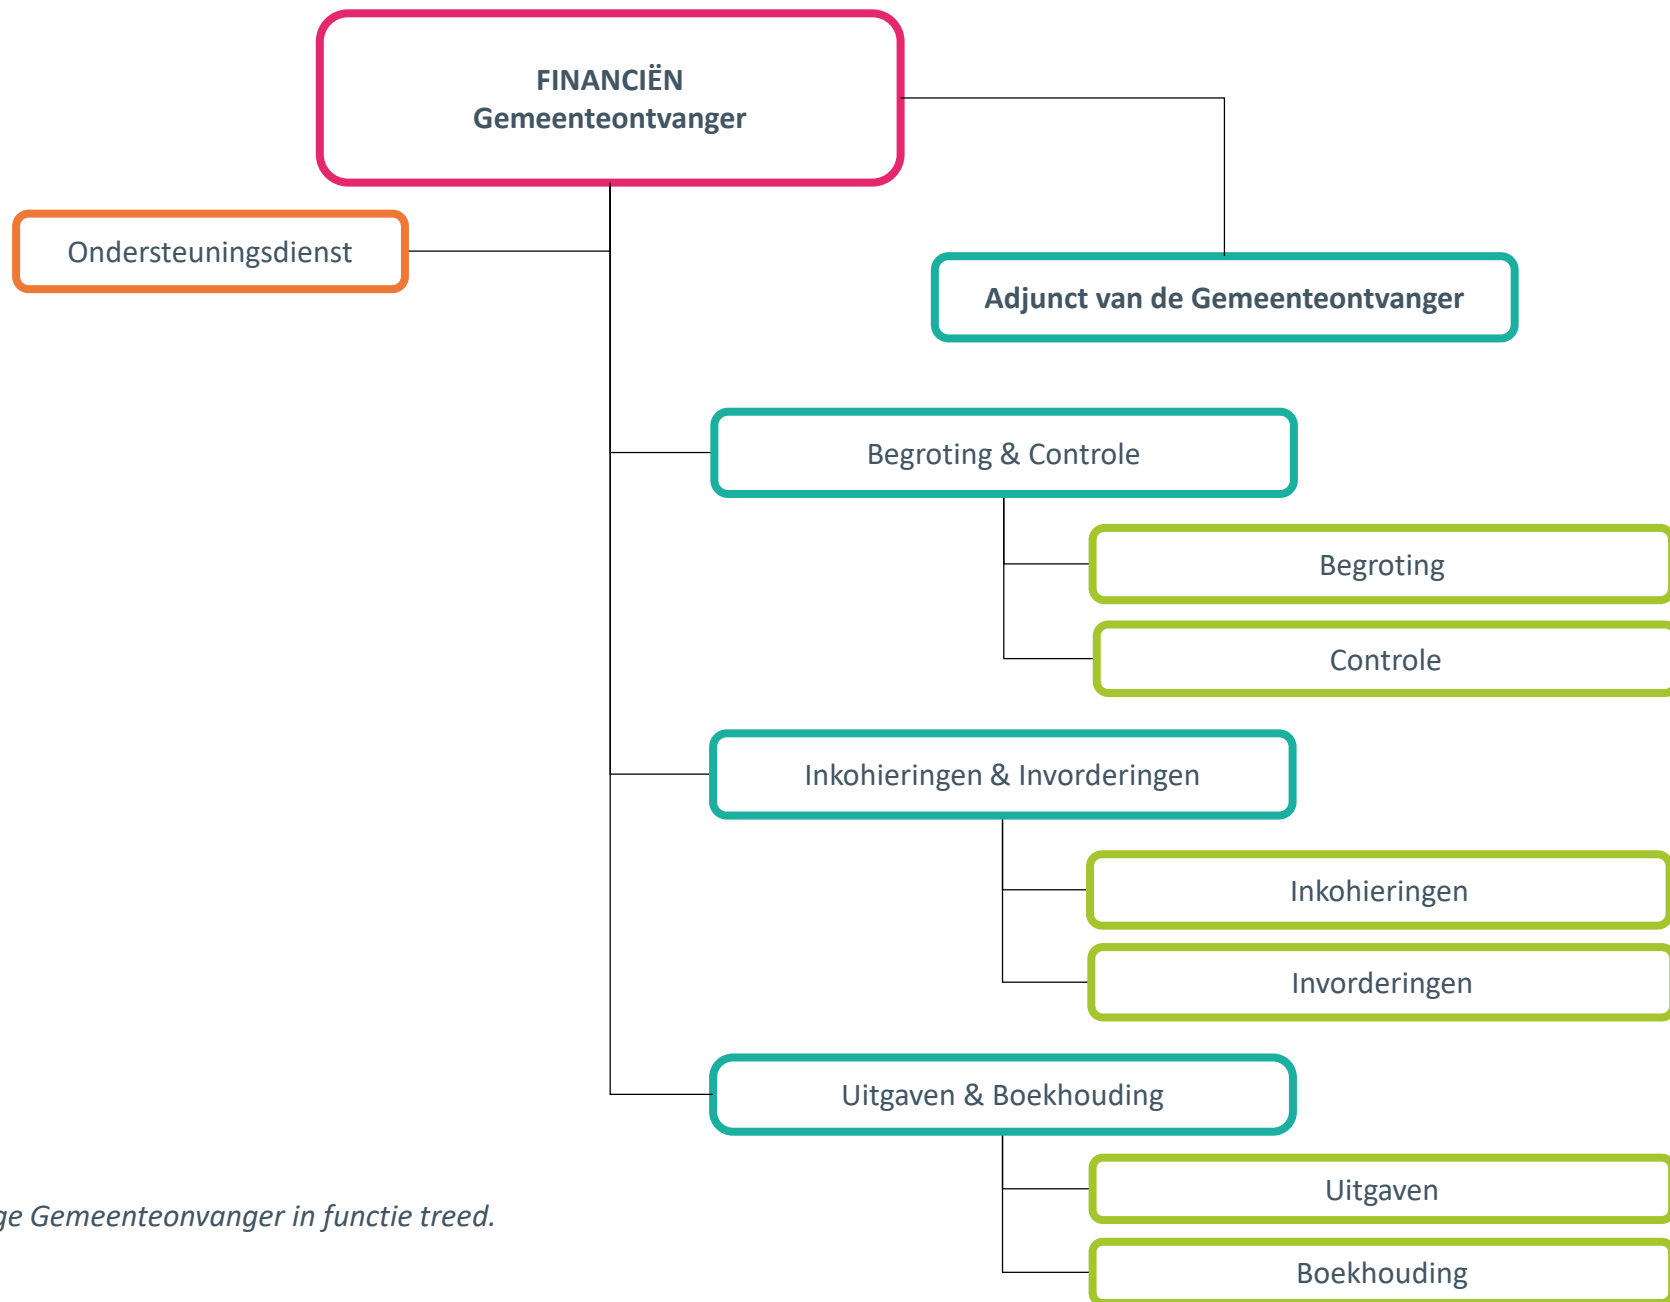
FINANCIËN
Gemeenteontvanger

Ondersteuningsdienst

Adjunct van de Gemeenteontvanger

Begroting & Controle

Begroting

Controle

Inkohieringen & Invorderingen

Inkohieringen

Invorderingen

Uitgaven & Boekhouding

Uitgaven

Boekhouding

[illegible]ge Gemeenteonvanger in functie treed.